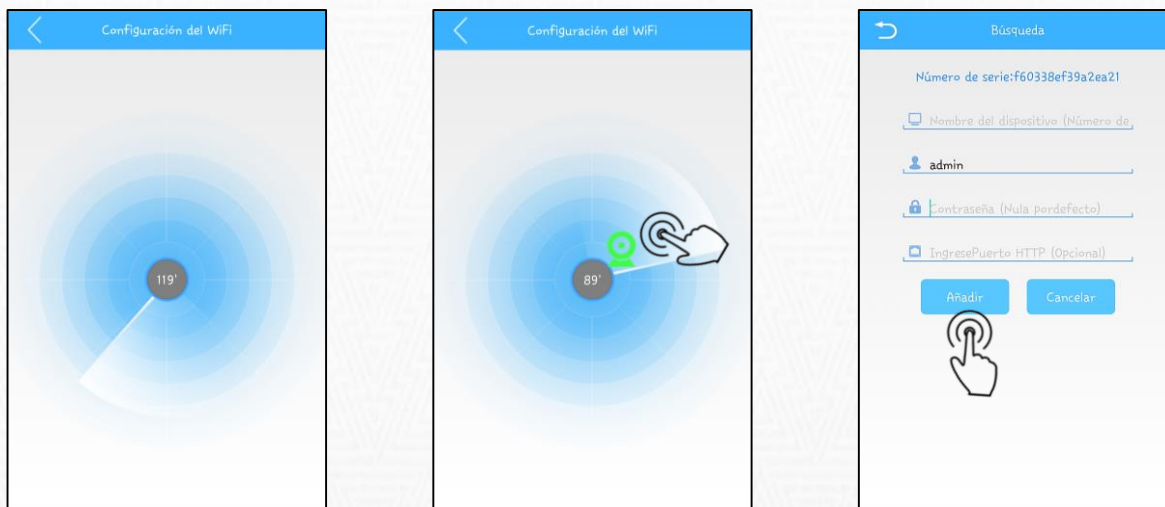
Configuración del WiFi

119'

Configuración del WiFi

89'

Búsqueda

Número de serie:f60338ef39a2ea21

Nombre del dispositivo (Número de

admin

Contraseña (Nula pordefecto)

IngresePuerto HTTP (Opcional)

Añadir

Cancelar